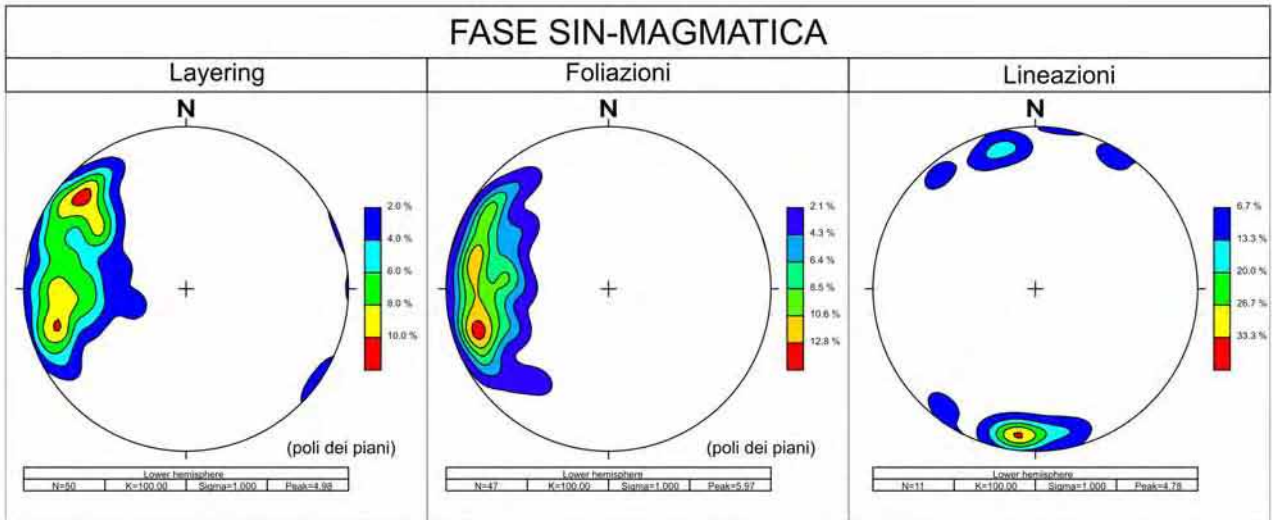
FASE SIN-MAGMATICA

| Layering | Foliazioni | Lineazioni |
|---|---|---|

N

2.0 %
4.0 %
6.0 %
8.0 %
10.0 %

(poli dei piani)

| Lower hemisphere | | | |
|---|---|---|---|
| N=50 | K=100.00 | Sigma=1.000 | Peak=4.98 |

N

2.1 %
4.3 %
6.4 %
8.5 %
10.6 %
12.8 %

(poli dei piani)

| Lower hemisphere | | | |
|---|---|---|---|
| N=47 | K=100.00 | Sigma=1.000 | Peak=5.97 |

N

6.7 %
13.3 %
20.0 %
26.7 %
33.3 %

| Lower hemisphere | | | |
|---|---|---|---|
| N=11 | K=100.00 | Sigma=1.000 | Peak=4.78 |